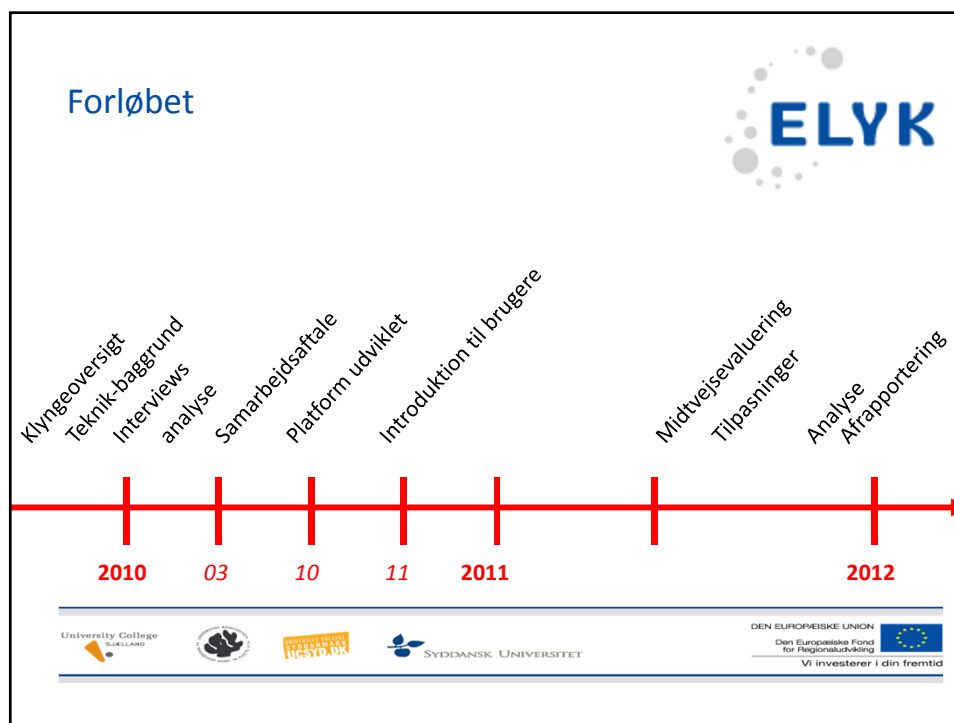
Forløbet

ELYK

Klyngeoversigt
Teknik-baggrund
Interviews
analyse
Samarbejdsaftale
Platform udviklet
Introduktion til brugere
Midtvejsevaluering
Tilpasninger
Analyse
Afrapportering

2010
03
10
11
2011
2012

University College SJÆLLAND
UNIVERSITY COLLEGE SYDDANMARK UCSYD.DK
SYDDANSK UNIVERSITET
DEN EUROPÆISKE UNION
Den Europæiske Fond for Regionaludvikling
Vi investerer i din fremtid